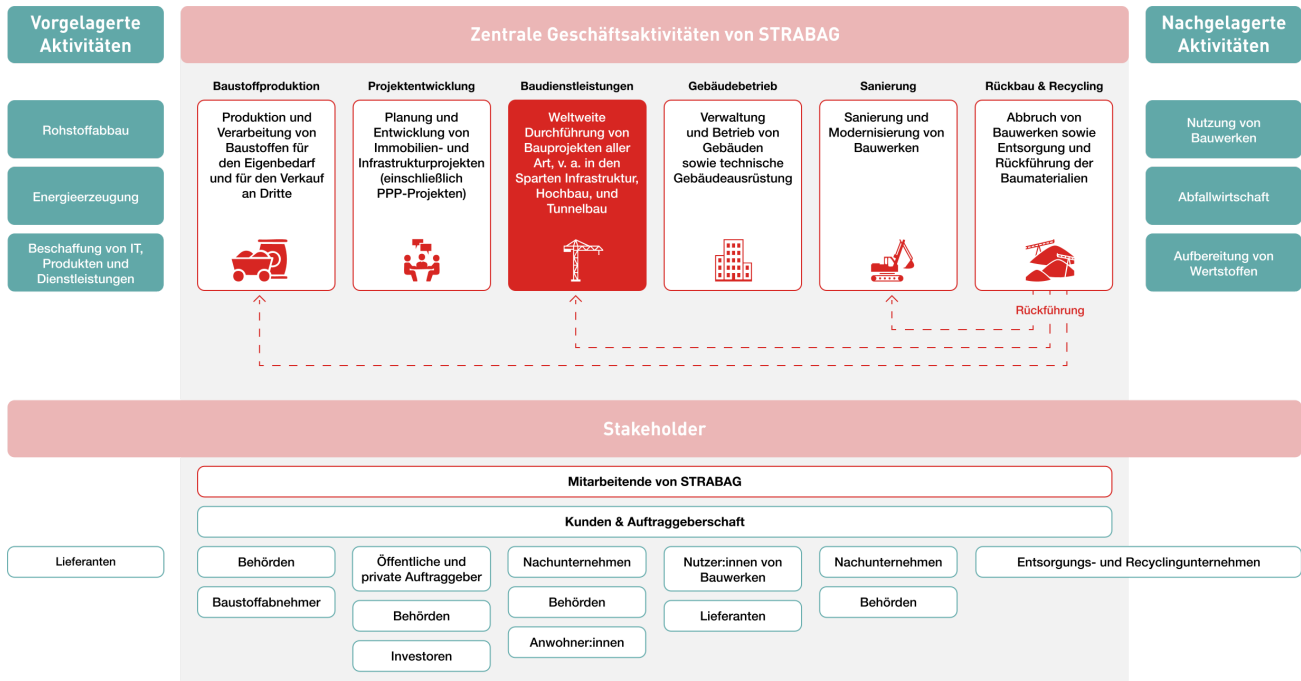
Vorgelagerte Aktivitäten

Zentrale Geschäftsaktivitäten von STRABAG

Nachgelagerte Aktivitäten

Rohstoffabbau

Energieerzeugung

Beschaffung von IT, Produkten und Dienstleistungen

Baustoffproduktion

Produktion und Verarbeitung von Baustoffen für den Eigenbedarf und für den Verkauf an Dritte

Projektentwicklung

Planung und Entwicklung von Immobilien- und Infrastrukturprojekten (einschließlich PPP-Projekten)

Baudienstleistungen

Weltweite Durchführung von Bauprojekten aller Art, v. a. in den Sparten Infrastruktur, Hochbau, und Tunnelbau

Gebäudebetrieb

Verwaltung und Betrieb von Gebäuden sowie technische Gebäudeausrüstung

Sanierung

Sanierung und Modernisierung von Bauwerken

Rückbau & Recycling

Abbruch von Bauwerken sowie Entsorgung und Rückführung der Baumaterialien

Rückführung

Nutzung von Bauwerken

Abfallwirtschaft

Aufbereitung von Wertstoffen

Stakeholder

Mitarbeitende von STRABAG

Kunden & Auftraggeberschaft

Lieferanten

Behörden

Baustoffabnehmer

Öffentliche und private Auftraggeber

Behörden

Investoren

Nachunternehmen

Behörden

Anwohner:innen

Nutzer:innen von Bauwerken

Lieferanten

Nachunternehmen

Behörden

Entsorgungs- und Recyclingunternehmen